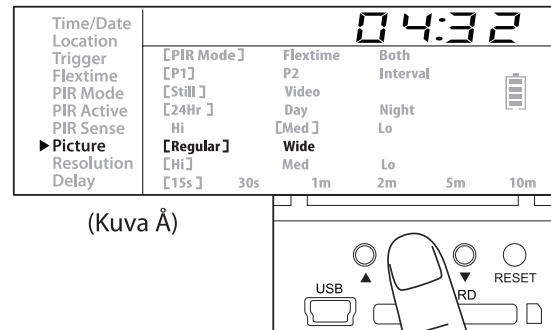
Time/Date
Location
Trigger
Flextime
PIR Mode
PIR Active
PIR Sense
▶Picture
Resolution
Delay

04:32

| [PIR Mode] | Flextime | Both | | |
|---|---|---|---|---|
| [P1] | P2 | Interval | | |
| [Still] | Video | | | |
| [24Hr] | Day | Night | | |
| Hi | [Med] | Lo | | |
| [Regular] | Wide | | | |
| [Hi] | Med | Lo | | |
| [15s] 30s | 1m | 2m | 5m | 10m |

(Kuva Å)

▲ ▼ RESET
USB
RD